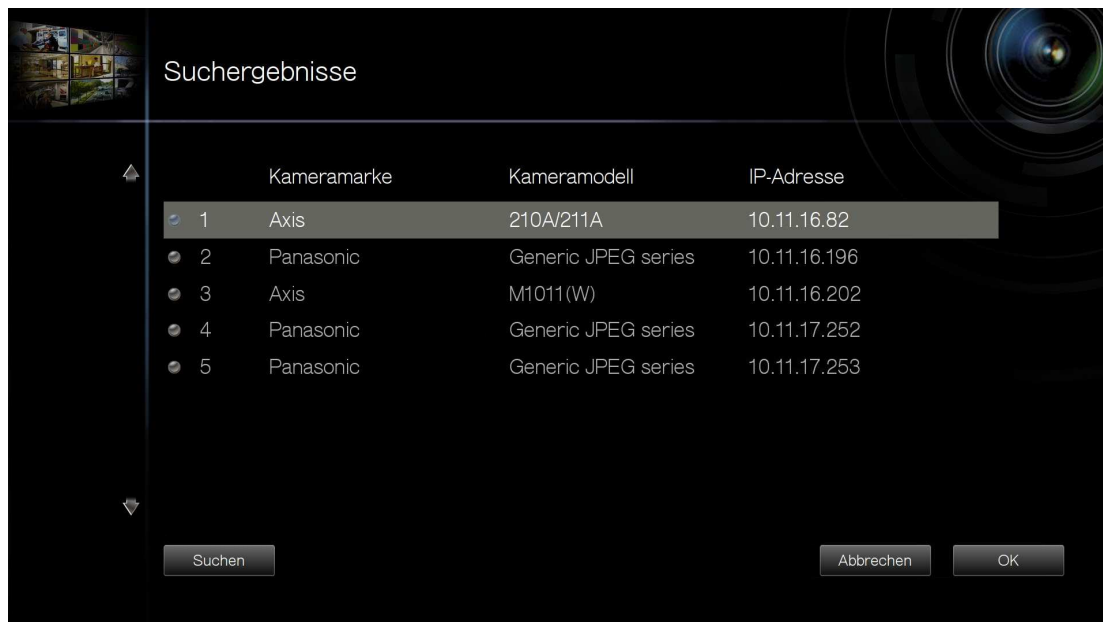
Suchergebnisse

| | Kameramarke | Kameramodell | IP-Adresse |
|---|---|---|---|
| 1 | Axis | 210A/211A | 10.11.16.82 |
| 2 | Panasonic | Generic JPEG series | 10.11.16.196 |
| 3 | Axis | M1011(W) | 10.11.16.202 |
| 4 | Panasonic | Generic JPEG series | 10.11.17.252 |
| 5 | Panasonic | Generic JPEG series | 10.11.17.253 |

Suchen

Abbrechen

OK